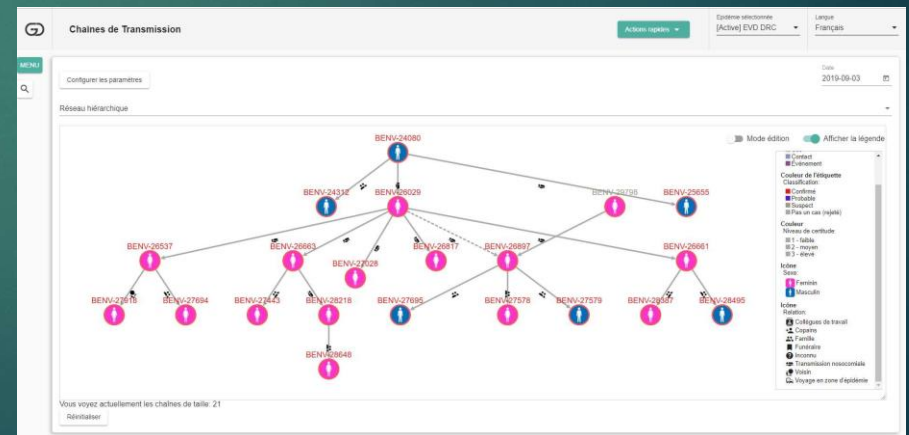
Chaînes de Transmission

Actions rapides

Épidémie sélectionnée
[Active] EVD DRC

Langue
Français

MENU

Configurer les paramètres

Date
2019-09-03

Réseau hiérarchique

Mode édition
Afficher la légende

BENV-24080
BENV-24312
BENV-26029
BENV-29795
BENV-25655
BENV-26537
BENV-26663
BENV-27028
BENV-26817
BENV-26897
BENV-26661
BENV-27616
BENV-27694
BENV-27443
BENV-28218
BENV-27695
BENV-27578
BENV-27579
BENV-28587
BENV-28495
BENV-28648

Contact
Événement
Couleur de l'étiquette
Classification
Confirmé
Probable
Suspect
Pas un cas (rejeté)
Couleur
Niveau de certitude
1 - faible
2 - moyen
3 - élevé
Icône
Sexe
Féminin
Masculin
Icône
Relation
Collègues de travail
Copains
Famille
Funéraire
Inconnu
Transmission nosocomiale
Voisin
Voyage en zone d'épidémie

Vous voyez actuellement les chaînes de taille: 21
Réinitialiser